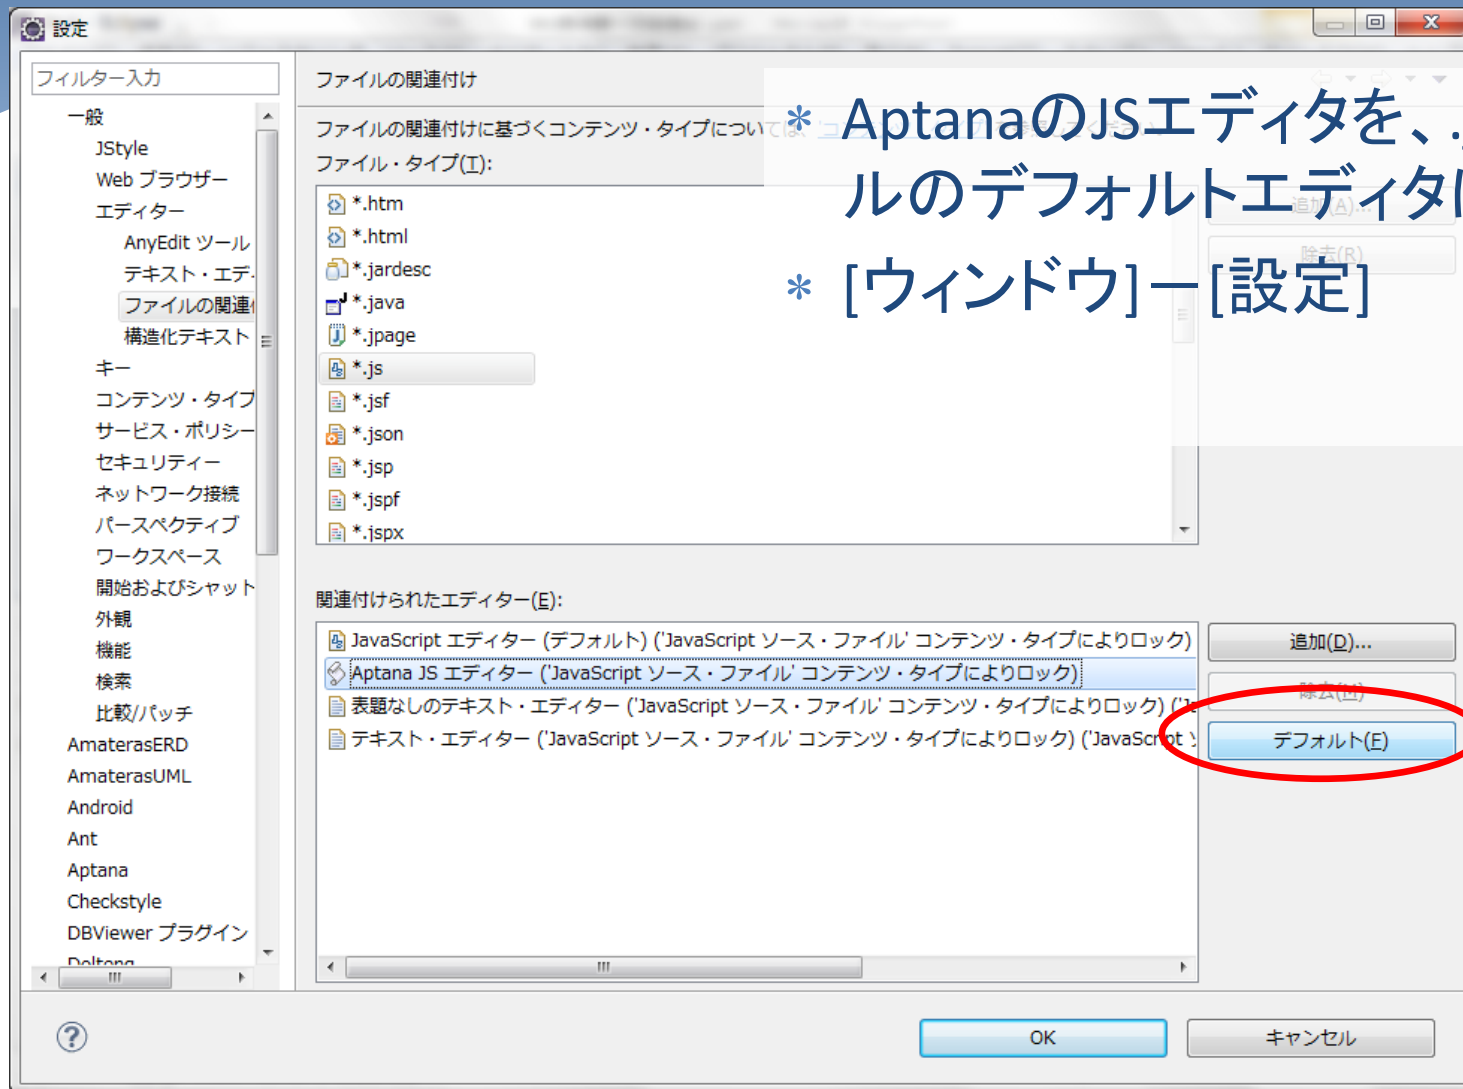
設定

フィルター入力

一般
JStyle
Web ブラウザー
エディター
AnyEdit ツール
テキスト・エデ
ファイルの関連
構造化テキスト
キー
コンテンツ・タイプ
サービス・ポリシー
セキュリティー
ネットワーク接続
パースペクティブ
ワークスペース
開始およびシャット
外観
機能
検索
比較/パッチ
AmaterasERD
AmaterasUML
Android
Ant
Aptana
Checkstyle
DBViewer プラグイン
Doltong

ファイルの関連付け

ファイルの関連付けに基づくコンテンツ・タイプについては
ファイル・タイプ(T):

*.htm
*.html
*.jardesc
*.java
*.jpage
*.js
*.jsf
*.json
*.jsp
*.jspf
*.jspx

追加(A)...
除去(R)

* AptanaのJSエディタを、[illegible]
ルのデフォルトエディタ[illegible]
* [ウィンドウ]ー[設定]

関連付けられたエディター(E):

JavaScript エディター (デフォルト) ('JavaScript ソース・ファイル' コンテンツ・タイプによりロック)
Aptana JS エディター ('JavaScript ソース・ファイル' コンテンツ・タイプによりロック)
表題なしのテキスト・エディター ('JavaScript ソース・ファイル' コンテンツ・タイプによりロック) ('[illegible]
テキスト・エディター ('JavaScript ソース・ファイル' コンテンツ・タイプによりロック) ('JavaScript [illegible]

追加(D)...
除去(M)
デフォルト(E)

OK
キャンセル